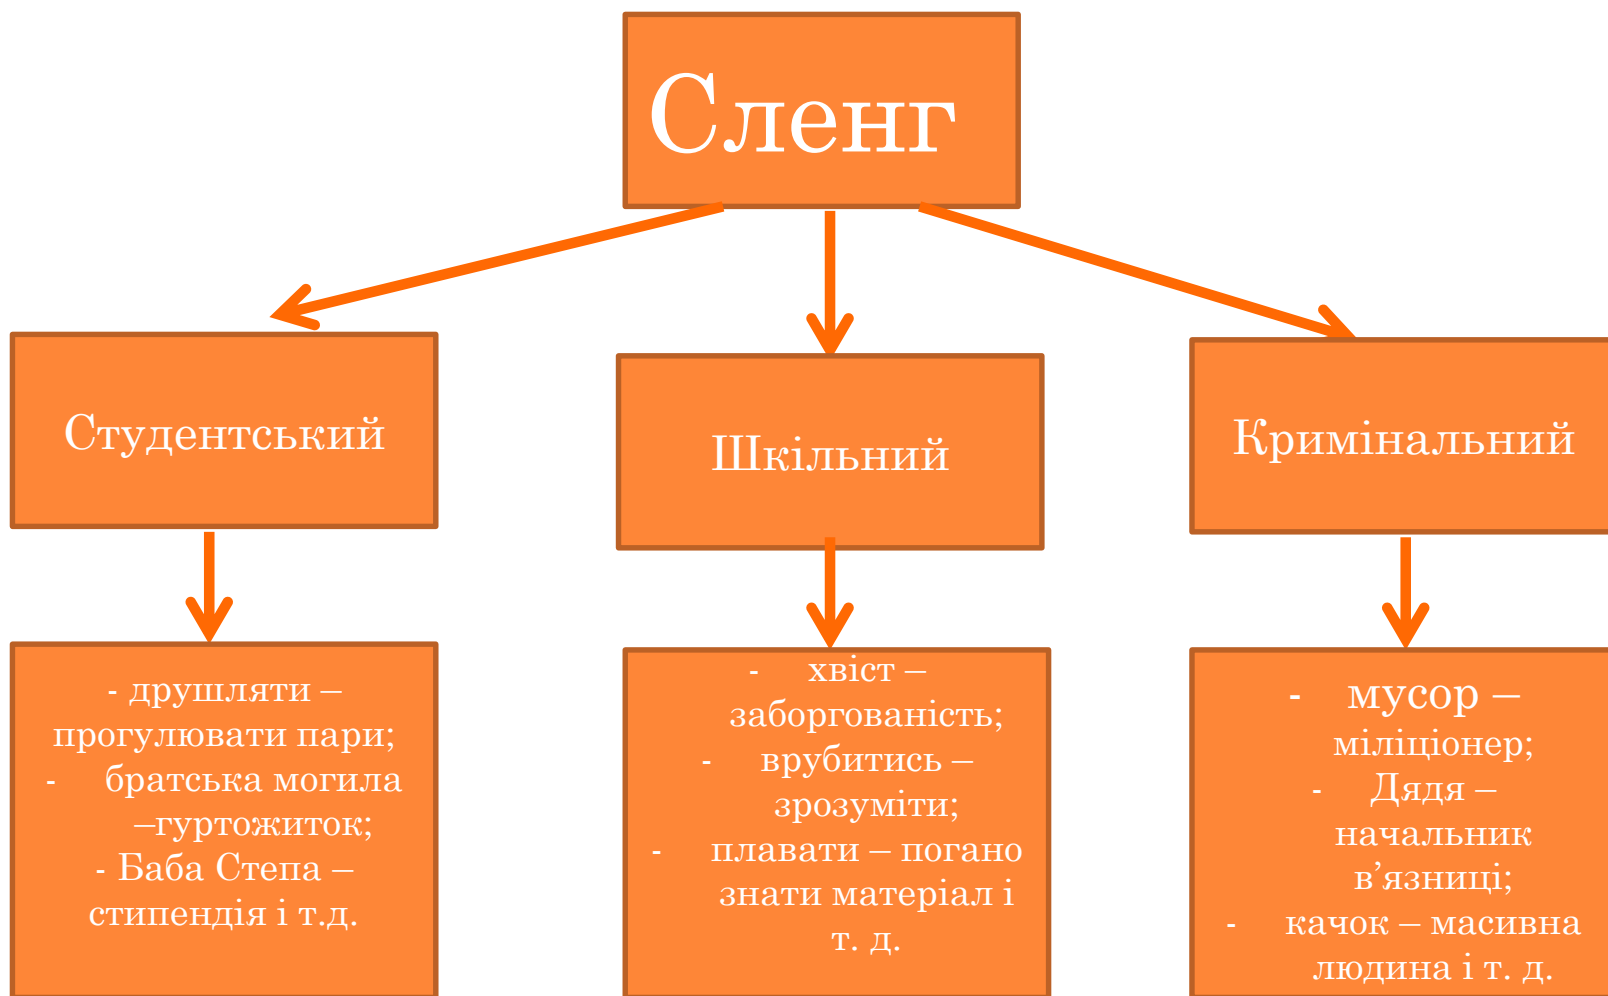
Сленг

Студентський

Шкільний

Кримінальний

- друшляти – прогулювати пари;
- братська могила –гуртожиток;
- Баба Степа – стипендія і т.д.

- хвіст – заборгованість;
- врубитись – зрозуміти;
- плавати – погано знати матеріал і т. д.

- мусор – міліціонер;
- Дядя – начальник в'язниці;
- качок – масивна людина і т. д.